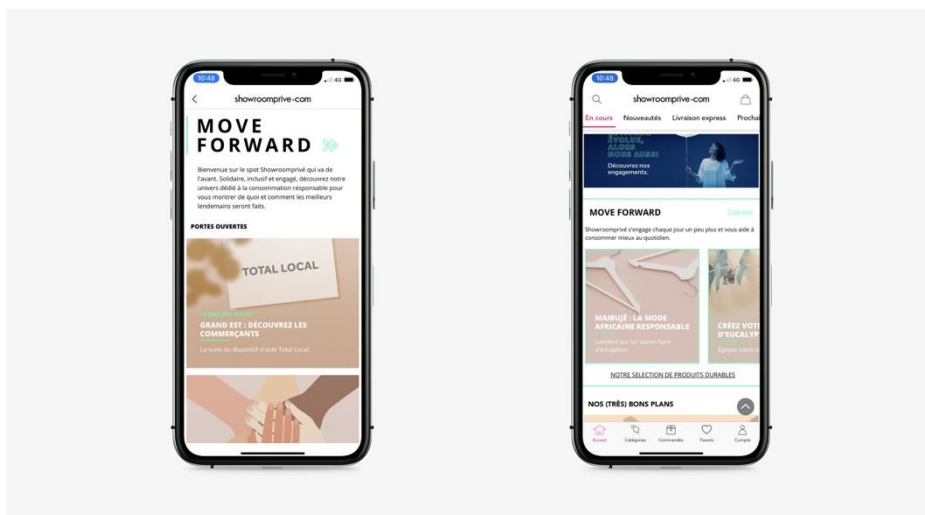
10:48

showroomprive-com

MOVE FORWARD

Bienvenue sur le spot Showroomprivé qui va de l'avant. Solidaire, inclusif et engagé, découvrez notre univers dédié à la consommation responsable pour vous montrer de quoi et comment les meilleurs lendemains seront faits.

PORTES OUVERTES

TOTAL LOCAL

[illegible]

GRAND EST : DÉCOUVREZ LES COMMERÇANTS

La suite du dispositif d'aide Total Local.

10:48

showroomprive-com

En cours Nouveautés Livraison express Procha

ÉVOLUE, ALORS NOUS AUSSI

Découvrez nos engagements.

MOVE FORWARD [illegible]

Showroomprivé s'engage chaque jour un peu plus et vous aide à consommer mieux au quotidien.

MAIBUJÉ : LA MODE AFRICAINE RESPONSABLE

Lumière sur un savoir-faire d'exception.

CRÉEZ VOT D'EUCALYP

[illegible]

NOTRE SELECTION DE PRODUITS DURABLES

NOS (TRÈS) BONS PLANS

Accueil Catégories Commandes Favoris Compte